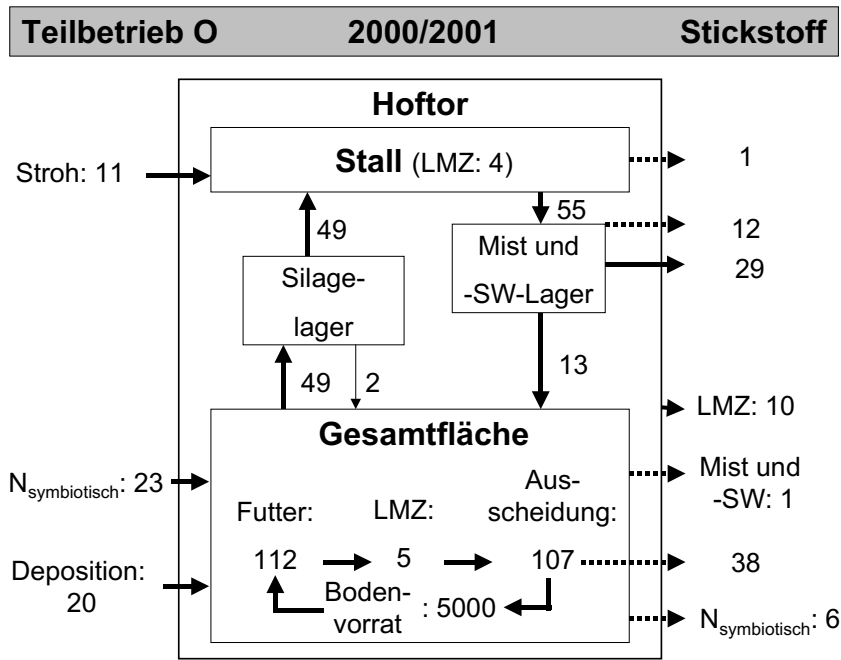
Teilbetrieb O 2000/2001 Stickstoff

Hoftor

Stroh: 11

Stall (LMZ: 4)

1

55

12

49

Mist und -SW-Lager

29

Silagelager

49

2

13

LMZ: 10

Gesamtfläche

$N_{symbiotisch}$: 23

Futter:

LMZ:

Ausscheidung:

Mist und -SW: 1

Deposition: 20

112

5

107

38

Bodenvorrat

: 5000

$N_{symbiotisch}$: 6